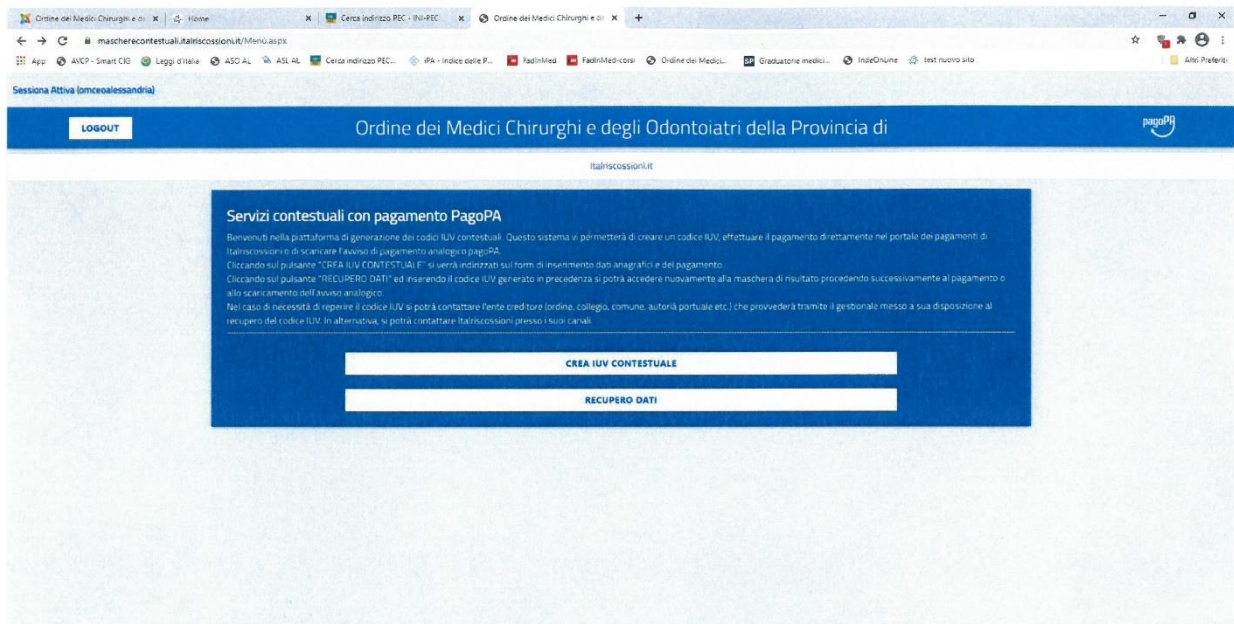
Ordine dei Medici Chirurghi e d × | Home × | Cerca indirizzo PEC - INI-PEC × | Ordine dei Medici Chirurghi e d × +

mascherecontestuali.italriscossioni.it/Menu.aspx

App AVCP - Smart CIG Leggi d'Italia ASO AL ASL AL Cerca indirizzo PEC... iPA - Indice delle P... FadInMed FadInMed-corsi Ordine dei Medici... Graduatorie medici... InpsOnLine test nuovo sito Altri Preferiti

Sessiona Attiva (omceoalessandria)

LOGOUT

Ordine dei Medici Chirurghi e degli Odontoiatri della Provincia di

pagoPA

Italriscossioni.it

Servizi contestuali con pagamento PagoPA

Benvenuti nella piattaforma di generazione dei codici IUV contestuali. Questo sistema vi permetterà di creare un codice IUV, effettuare il pagamento direttamente nel portale dei pagamenti di Italriscossioni o di scaricare l'avviso di pagamento analogico pagoPA.
Cliccando sul pulsante "CREA IUV CONTESTUALE" si verrà indirizzati sul form di inserimento dati anagrafici e del pagamento.
Cliccando sul pulsante "RECUPERO DATI" ed inserendo il codice IUV generato in precedenza si potrà accedere nuovamente alla maschera di risultato procedendo successivamente al pagamento o allo scaricamento dell'avviso analogico.
Nel caso di necessità di reperire il codice IUV si potrà contattare l'ente creditore (ordine, collegio, comune, autorità portuale etc.) che provvederà tramite il gestionale messo a sua disposizione al recupero del codice IUV. In alternativa, si potrà contattare Italriscossioni presso i suoi canali.

CREA IUV CONTESTUALE

RECUPERO DATI